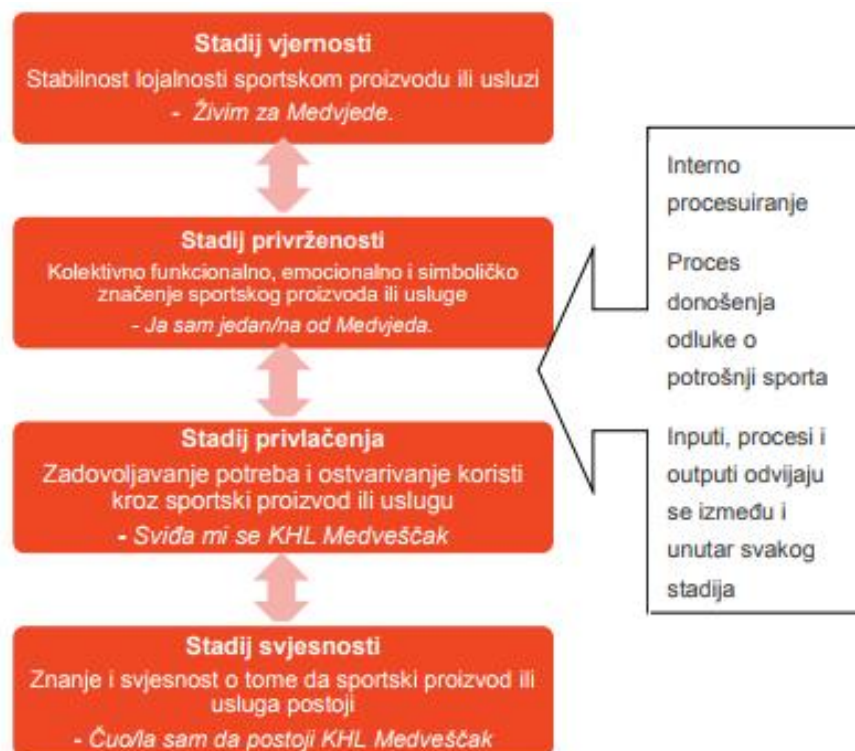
Stadij vjernosti
Stabilnost lojalnosti sportskom proizvodu ili usluzi
- Živim za Medvjede.

Stadij privrženosti
Kolektivno funkcionalno, emocionalno i simboličko značenje sportskog proizvoda ili usluge
- Ja sam jedan/na od Medvjeda.

Stadij privlačenja
Zadovoljavanje potreba i ostvarivanje koristi kroz sportski proizvod ili uslugu
- Sviđa mi se KHL Medveščak

Stadij svjesnosti
Znanje i svjesnost o tome da sportski proizvod ili usluga postoji
- Čuo/la sam da postoji KHL Medveščak

Interno procesuiranje

Proces donošenja odluke o potrošnji sporta

Inputi, procesi i outputi odvijaju se između i unutar svakog stadija